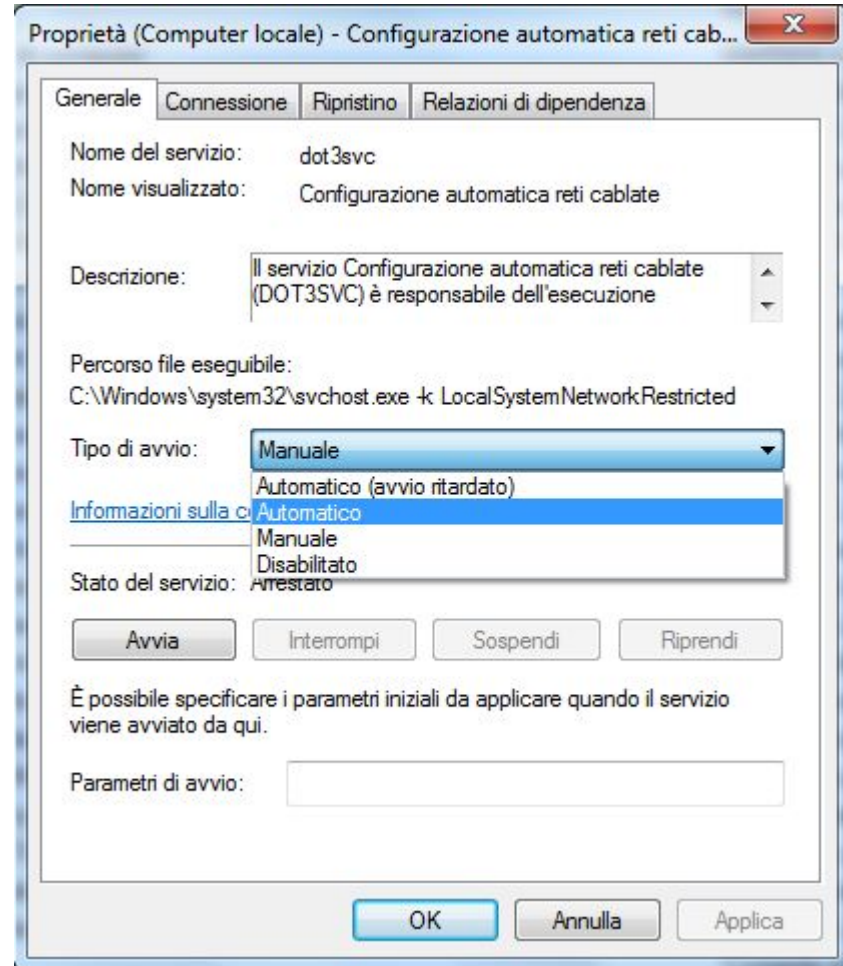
Proprietà (Computer locale) - Configurazione automatica reti cab...

Generale | Connessione | Ripristino | Relazioni di dipendenza

Nome del servizio: dot3svc
Nome visualizzato: Configurazione automatica reti cablate

Descrizione: Il servizio Configurazione automatica reti cablate (DOT3SVC) è responsabile dell'esecuzione

Percorso file eseguibile:
C:\Windows\system32\svchost.exe -k LocalSystemNetworkRestricted

Tipo di avvio: Manuale

Automatico (avvio ritardato)
Automatico
Manuale
Disabilitato

Informazioni sulla c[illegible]

Stato del servizio: Arrestato

Avvia | Interrompi | Sospendi | Riprendi

È possibile specificare i parametri iniziali da applicare quando il servizio viene avviato da qui.

Parametri di avvio:

OK | Annulla | Applica